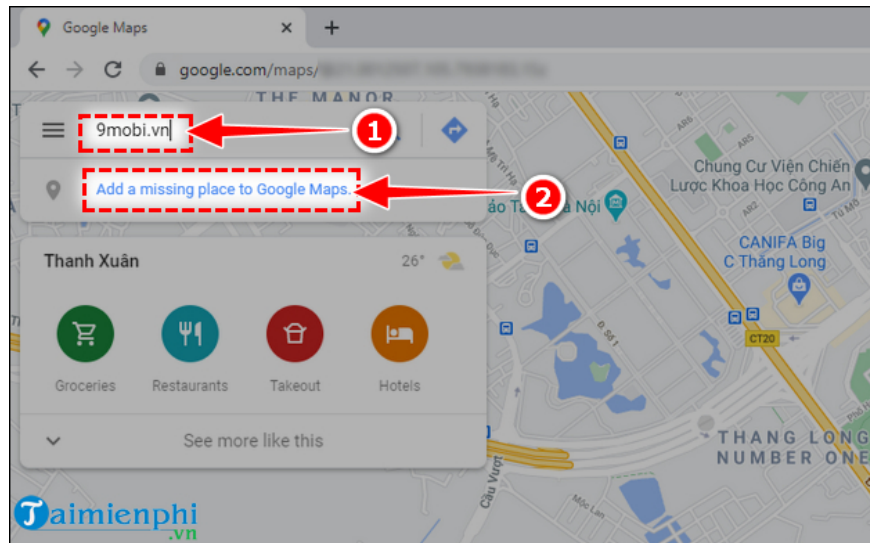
Google Maps

google.com/maps/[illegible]

THE MANOR

9mobi.vn

1

Add a missing place to Google Maps.

2

Chung Cư Viện Chiến Lược Khoa Học Công An

CANIFA Big C Thăng Long

Thanh Xuân

26°

Groceries

Restaurants

Takeout

Hotels

See more like this

CT20

THANG LONG NUMBER ONE

Taimienphi
.vn